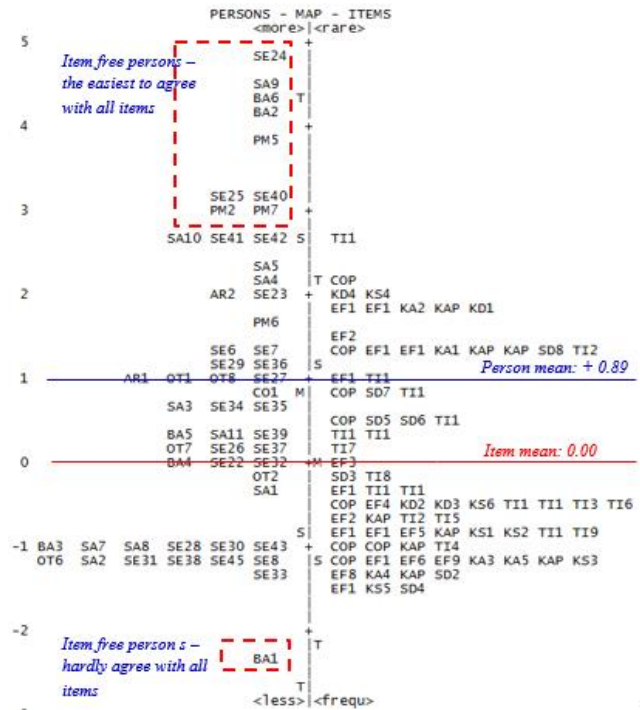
PERSONS - MAP - ITEMS
<more>|<rare>

5 +

Item free persons – the easiest to agree with all items

SE24
SA9
BA6 T
BA2

4 +
PM5

SE25 SE40
3 PM2 PM7 +
SA10 SE41 SE42 S TI1

SA5
SA4 T COP
2 AR2 SE23 + KD4 KS4
EF1 EF1 KA2 KAP KD1
PM6
EF2
SE6 SE7 COP EF1 EF1 KA1 KAP KAP SD8 TI2
SE29 SE36 S
1 AR1 OT1 OT8 SE27 + EF1 TI1 Person mean: + 0.89
CO1 M COP SD7 TI1
SA3 SE34 SE35
COP SD5 SD6 TI1
BA5 SA11 SE39 TI1 TI1
OT7 SE26 SE37 TI7
0 BA4 SE22 SE32 +M EF3 Item mean: 0.00
OT2 SD3 TI8
SA1 EF1 TI1 TI1
COP EF4 KD2 KD3 KS6 TI1 TI1 TI3 TI6
EF2 KAP TI2 TI5
S EF1 EF1 EF5 KAP KS1 KS2 TI1 TI9
-1 BA3 SA7 SA8 SE28 SE30 SE43 + COP COP KAP TI4
OT6 SA2 SE31 SE38 SE45 SE8 S COP EF1 EF6 EF9 KA3 KA5 KAP KS3
SE33 EF8 KA4 KAP SD2
EF1 KS5 SD4

-2 +
T
Item free person s – hardly agree with all items
BA1
T
<less>|<frequ>